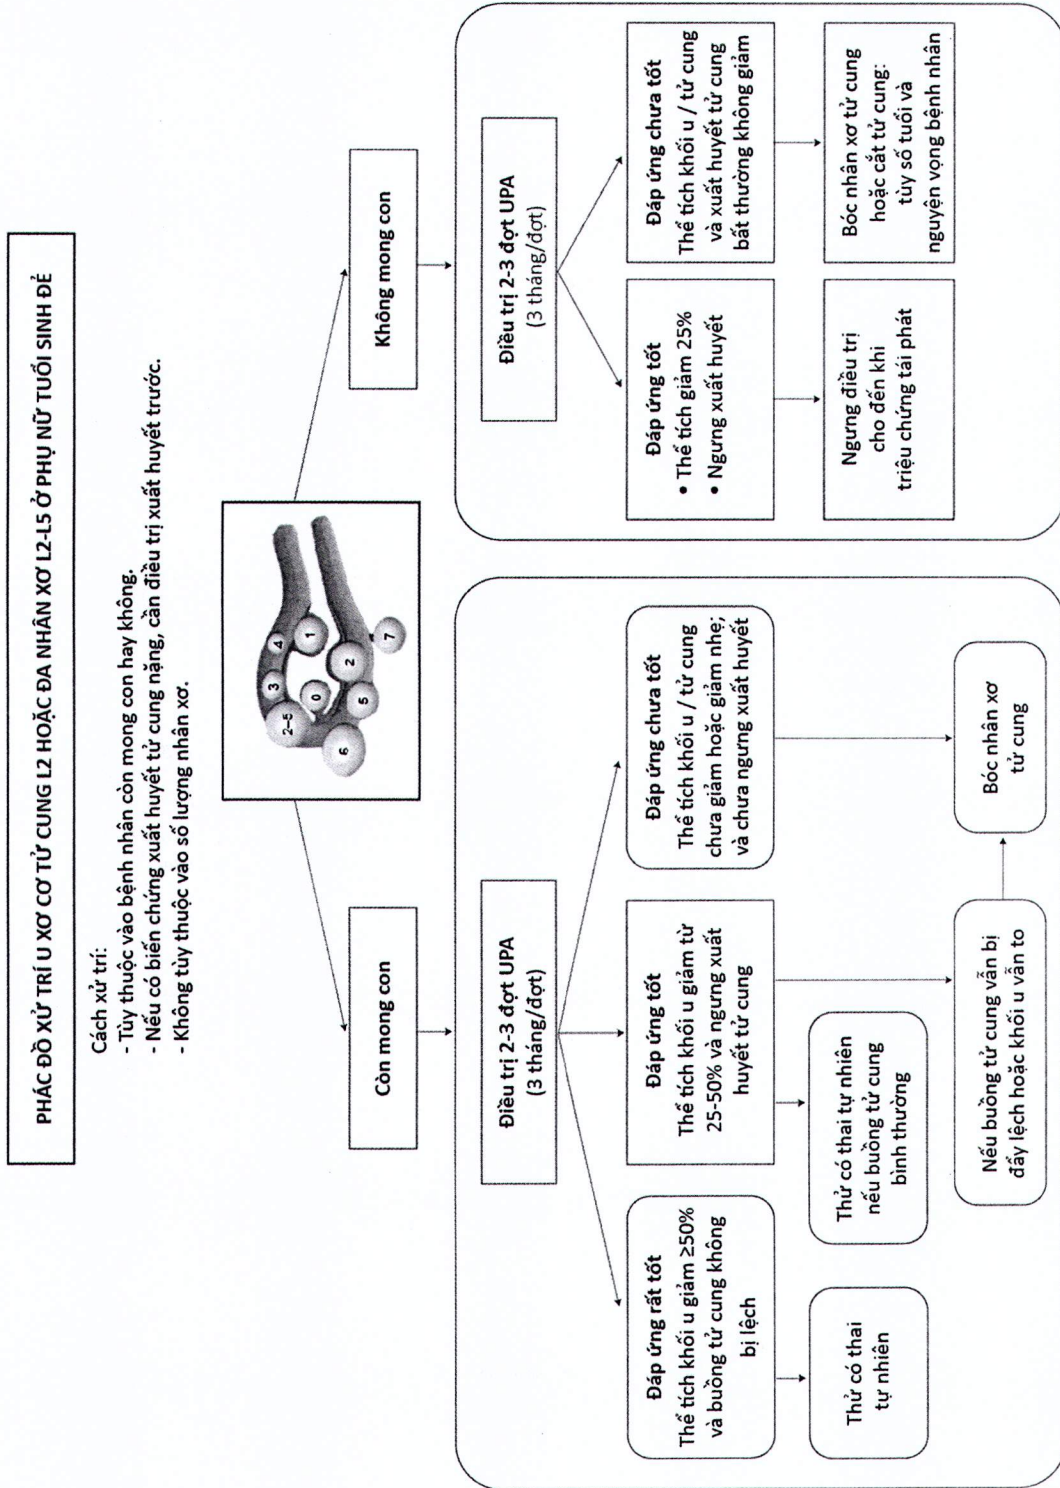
PHÁC ĐỒ XỬ TRÍ U XƠ CƠ TỬ CUNG L2 HOẶC ĐA NHÂN XƠ L2-L5 Ở PHỤ NỮ TUỔI SINH ĐẺ

Cách xử trí:
- Tùy thuộc vào bệnh nhân còn mong con hay không.
- Nếu có biến chứng xuất huyết tử cung nặng, cần điều trị xuất huyết trước.
- Không tùy thuộc vào số lượng nhân xơ.

2-5 3 4 1 0 2 5 6 7

Còn mong con

Không mong con

Điều trị 2-3 đợt UPA
(3 tháng/đợt)

Đáp ứng rất tốt
Thể tích khối u giảm ≥50% và buồng tử cung không bị lệch

Đáp ứng tốt
Thể tích khối u giảm từ 25-50% và ngưng xuất huyết tử cung

Đáp ứng chưa tốt
Thể tích khối u / tử cung chưa giảm hoặc giảm nhẹ; và chưa ngưng xuất huyết

Thử có thai tự nhiên

Thử có thai tự nhiên nếu buồng tử cung bình thường

Nếu buồng tử cung vẫn bị đẩy lệch hoặc khối u vẫn to

Bóc nhân xơ tử cung

Điều trị 2-3 đợt UPA
(3 tháng/đợt)

Đáp ứng tốt
• Thể tích giảm 25%
• Ngưng xuất huyết

Đáp ứng chưa tốt
Thể tích khối u / tử cung và xuất huyết tử cung bất thường không giảm

Ngưng điều trị cho đến khi triệu chứng tái phát

Bóc nhân xơ tử cung hoặc cắt tử cung: tùy số tuổi và nguyện vọng bệnh nhân